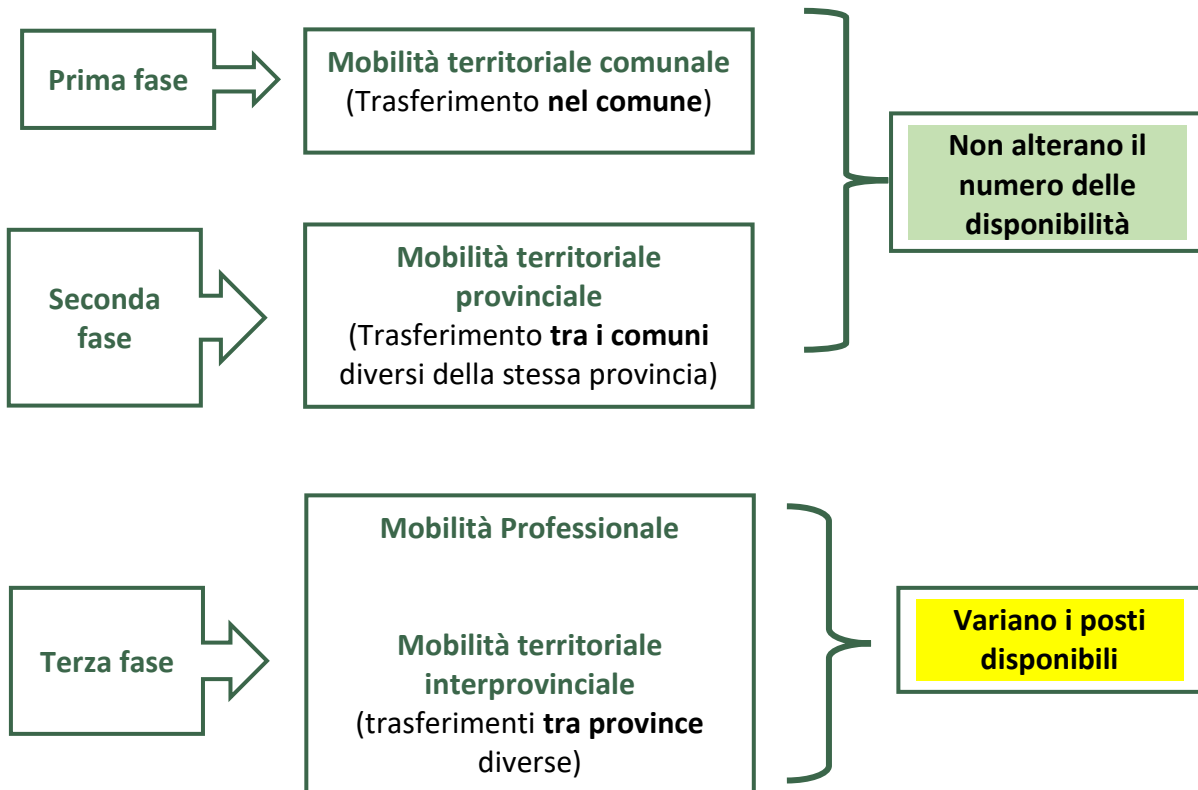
Prima fase

Mobilità territoriale comunale
(Trasferimento **nel comune**)

Seconda fase

Mobilità territoriale provinciale
(Trasferimento **tra i comuni** diversi della stessa provincia)

Non alterano il numero delle disponibilità

Terza fase

Mobilità Professionale

Mobilità territoriale interprovinciale
(trasferimenti **tra province** diverse)

Variano i posti disponibili